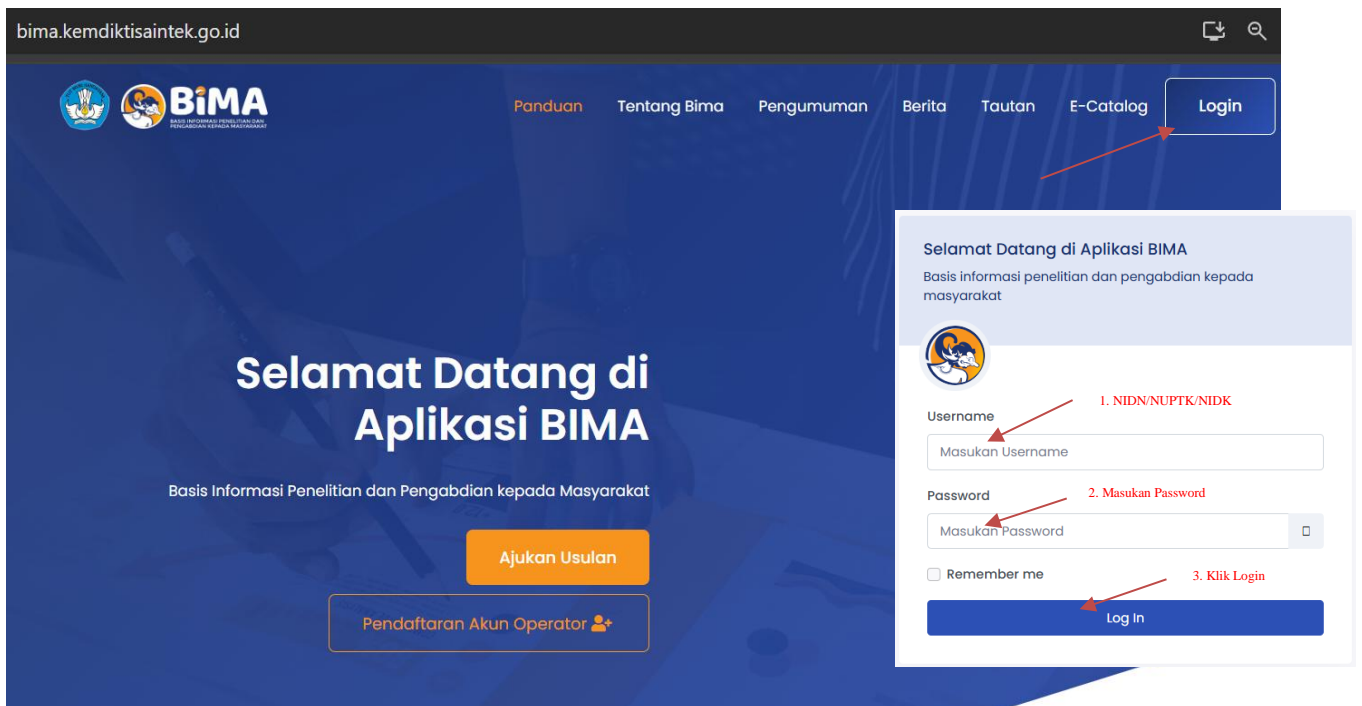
bima.kemdiktisaintek.go.id

BiMA
BASIS INFORMASI PENELITIAN DAN PENGABDIAN KEPADA MASYARAKAT

Panduan Tentang Bima Pengumuman Berita Tautan E-Catalog Login

Selamat Datang di Aplikasi BIMA

Basis Informasi Penelitian dan Pengabdian kepada Masyarakat

Ajukan Usulan

Pendaftaran Akun Operator

Selamat Datang di Aplikasi BIMA

Basis informasi penelitian dan pengabdian kepada masyarakat

1. NIDN/NUPTK/NIDK

Username

Masukan Username

Password

2. Masukan Password

Masukan Password

Remember me

3. Klik Login

Log In